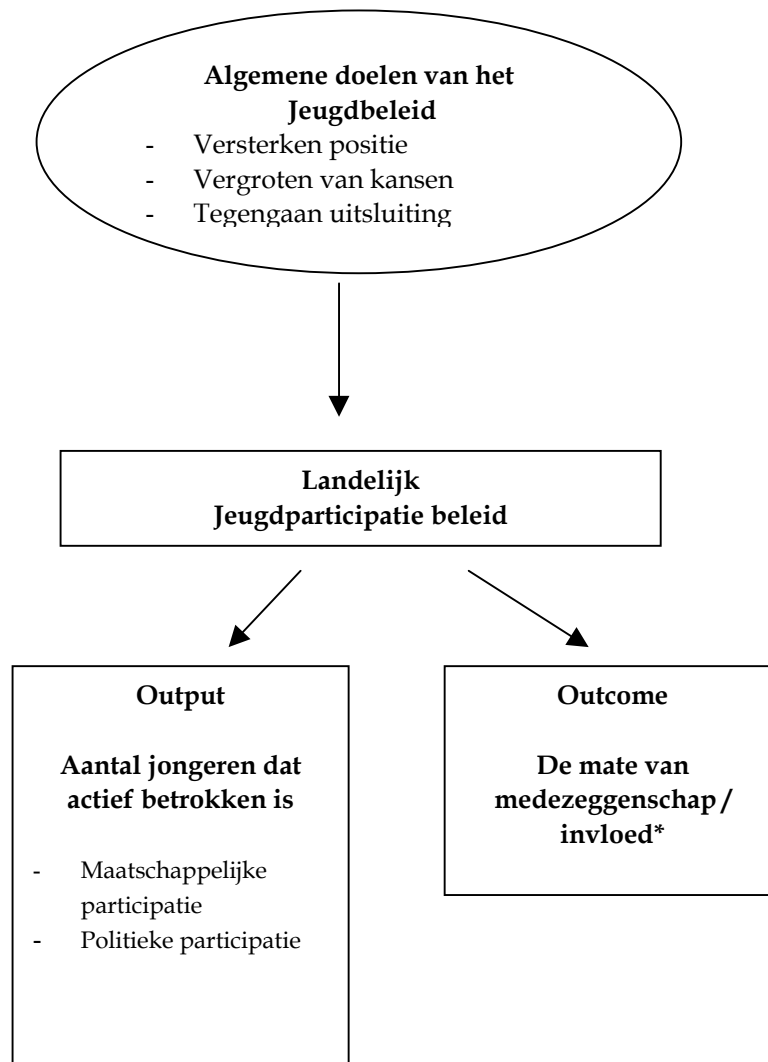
**Algemene doelen van het Jeugdbeleid**
- Versterken positie
- Vergroten van kansen
- Tegengaan uitsluiting

**Landelijk Jeugdparticipatie beleid**

**Output**

**Aantal jongeren dat actief betrokken is**
- Maatschappelijke participatie
- Politieke participatie

**Outcome**

**De mate van medezeggenschap / invloed***